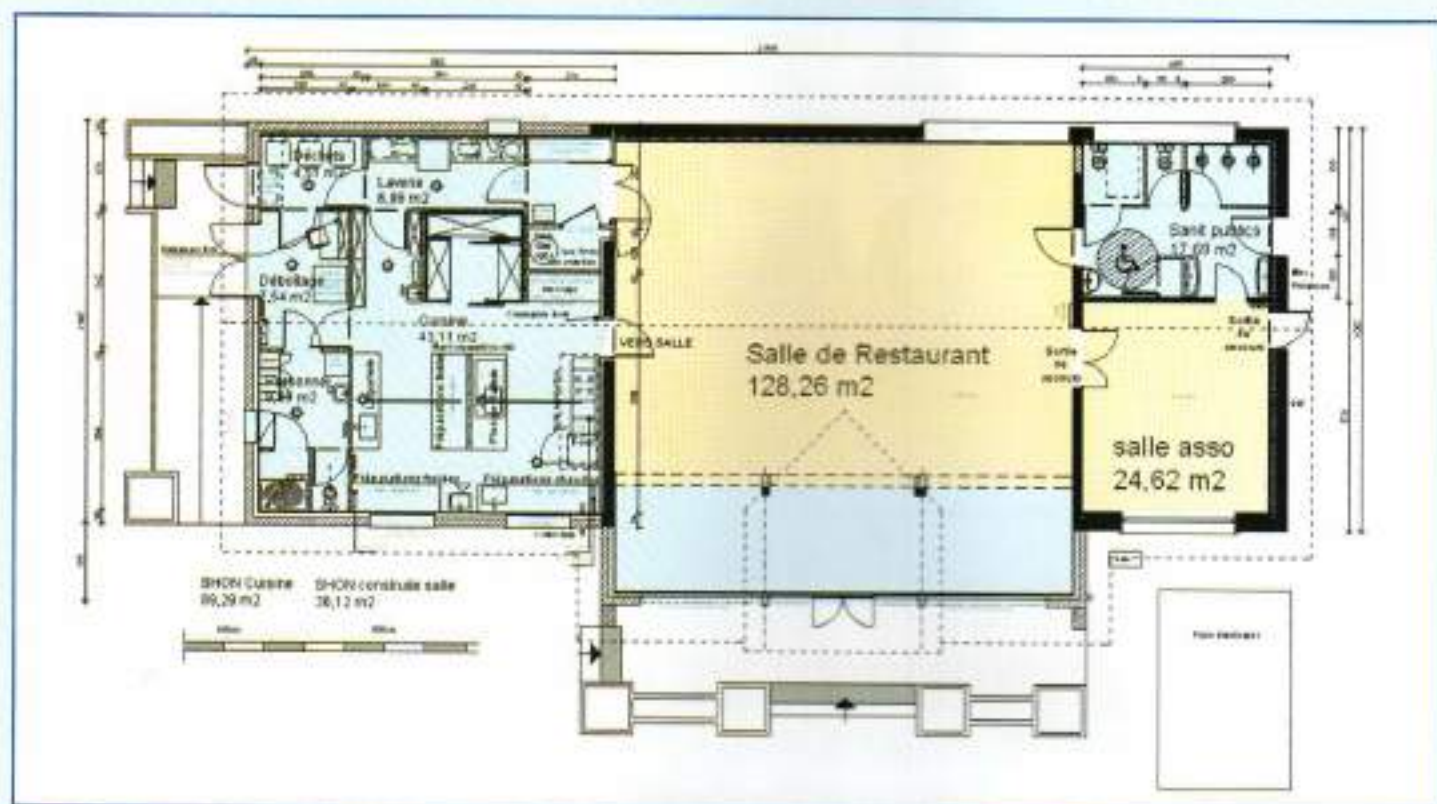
Déchets
4,?? m2

Laverie
8,89 m2

Déballage
7,54 m2

Cuisine
41,11 m2

VERS SALLE

Salle de Restaurant
128,26 m2

Sortie de secours

Sanit public
17,69 m2

Sortie de secours

salle asso
24,62 m2

SHON Cuisine
89,29 m2

SHON construite salle
38,12 m2

Préparations froides

Préparations chaudes